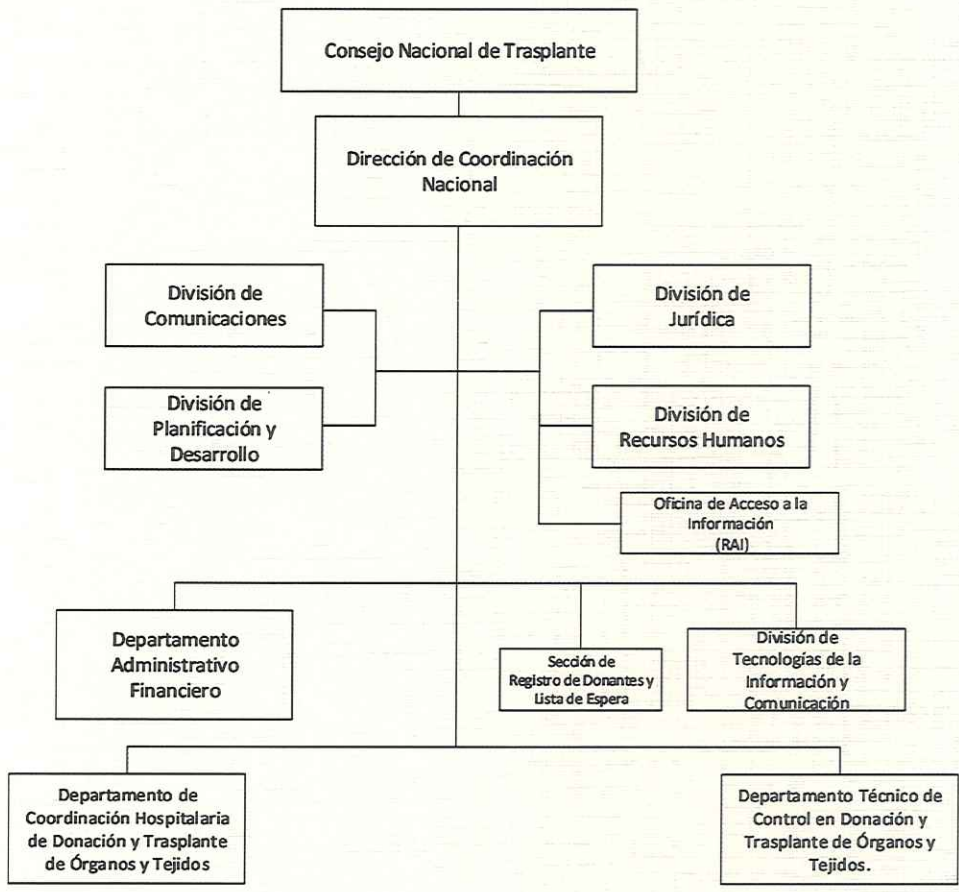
Consejo Nacional de Trasplante

Dirección de Coordinación Nacional

División de Comunicaciones

División de Planificación y Desarrollo

División de Jurídica

División de Recursos Humanos

Oficina de Acceso a la Información (RAI)

Departamento Administrativo Financiero

Sección de Registro de Donantes y Lista de Espera

División de Tecnologías de la Información y Comunicación

Departamento de Coordinación Hospitalaria de Donación y Trasplante de Órganos y Tejidos

Departamento Técnico de Control en Donación y Trasplante de Órganos y Tejidos.